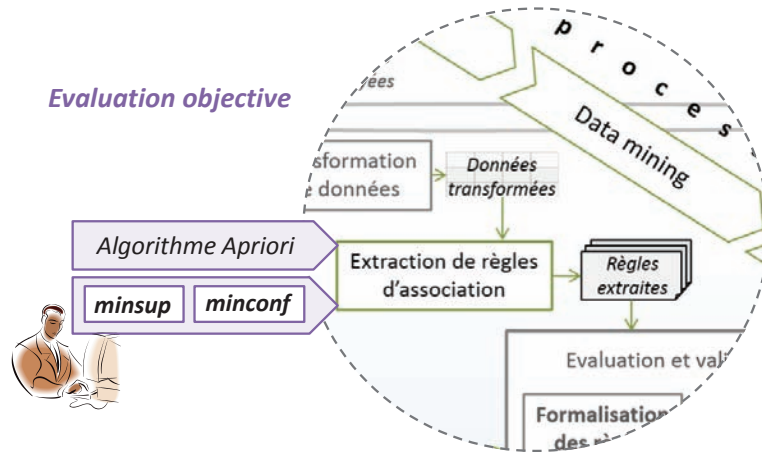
Evaluation objective

p r o c e s

ées

Data mining

sformation
e données

Données transformées

Algorithme Apriori

Extraction de règles d'association

Règles extraites

minsup

minconf

Evaluation et vali

Formalisation
des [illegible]